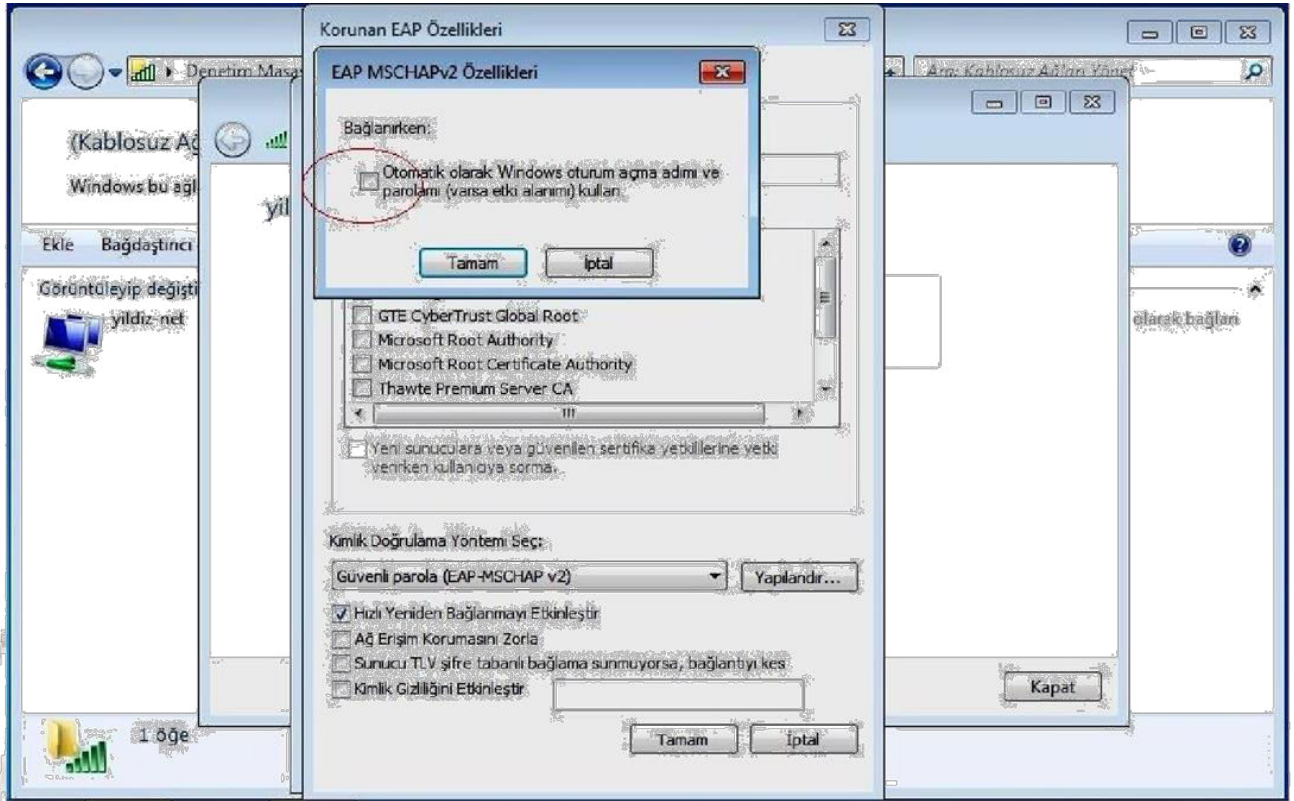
Denetim Masası

Ara: Kablosuz Ağları Yönet

(Kablosuz Ağ

Windows bu ağl

yil

Ekle Bağdaştırıcı

Görüntüleyip değişti

yildiz-net

olarak bağlan

1 öğe

Korunan EAP Özellikleri

EAP MSCHAPv2 Özellikleri

Bağlanırken:

Otomatik olarak Windows oturum açma adımı ve parolamı (varsa etki alanımı) kullan.

Tamam

İptal

GTE CyberTrust Global Root

Microsoft Root Authority

Microsoft Root Certificate Authority

Thawte Premium Server CA

Yeni sunuculara veya güvenilen sertifika yetkililerine yetki verirken kullanıcıya sorma.

Kimlik Doğrulama Yöntemi Seç:

Güvenli parola (EAP-MSCHAP v2)

Yapılandır...

Hızlı Yeniden Bağlanmayı Etkinleştir

Ağ Erişim Korumasını Zorla

Sunucu TLV şifre tabanlı bağlama sunmuyorsa, bağlantıyı kes

Kimlik Gizliliğini Etkinleştir

Tamam

İptal

Kapat